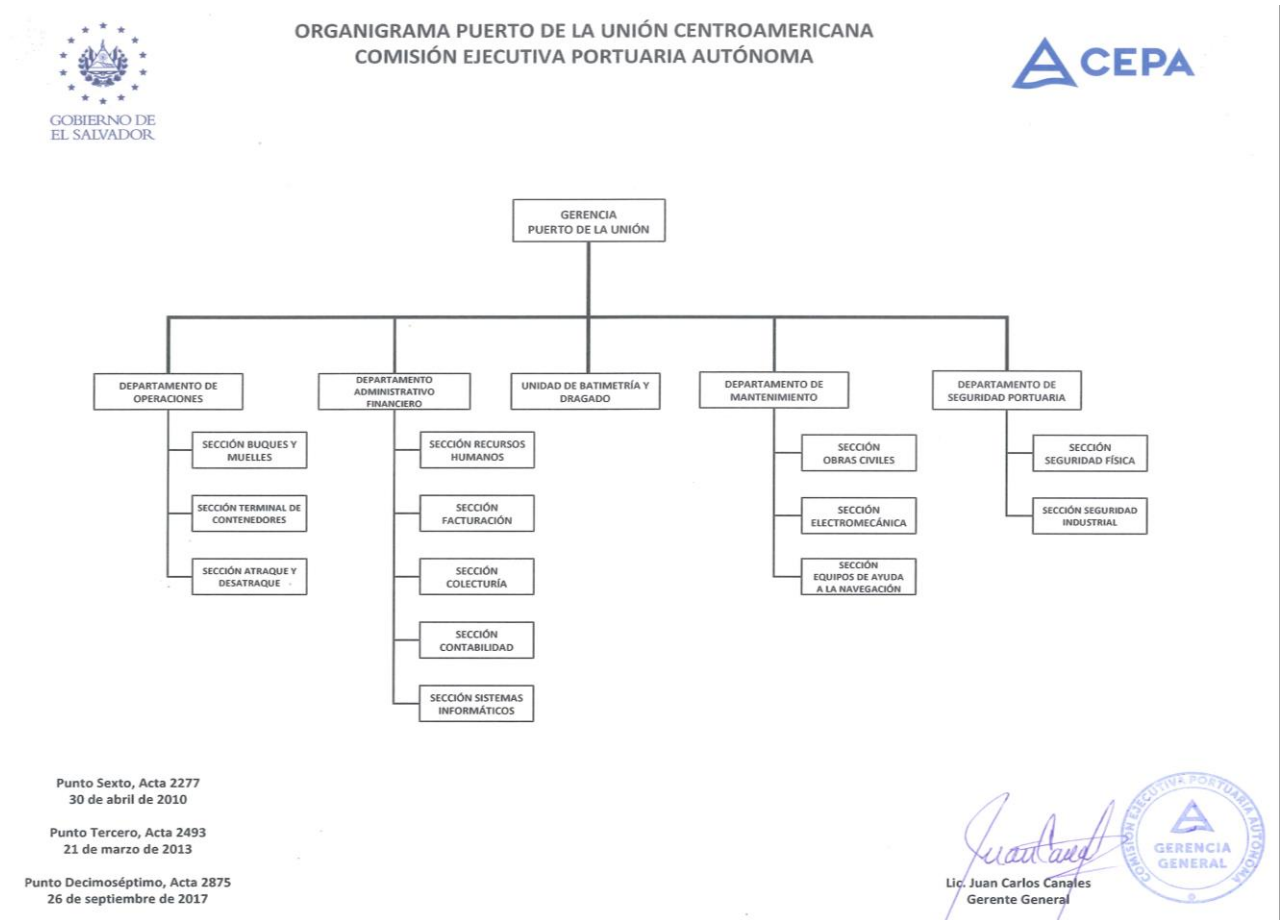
GOBIERNO DE EL SALVADOR

ORGANIGRAMA PUERTO DE LA UNIÓN CENTROAMERICANA
COMISIÓN EJECUTIVA PORTUARIA AUTÓNOMA

CEPA

GERENCIA PUERTO DE LA UNIÓN

DEPARTAMENTO DE OPERACIONES

SECCIÓN BUQUES Y MUELLES

SECCIÓN TERMINAL DE CONTENEDORES

SECCIÓN ATRAQUE Y DESATRAQUE

DEPARTAMENTO ADMINISTRATIVO FINANCIERO

SECCIÓN RECURSOS HUMANOS

SECCIÓN FACTURACIÓN

SECCIÓN COLECTURÍA

SECCIÓN CONTABILIDAD

SECCIÓN SISTEMAS INFORMÁTICOS

UNIDAD DE BATIMETRÍA Y DRAGADO

DEPARTAMENTO DE MANTENIMIENTO

SECCIÓN OBRAS CIVILES

SECCIÓN ELECTROMECÁNICA

SECCIÓN EQUIPOS DE AYUDA A LA NAVEGACIÓN

DEPARTAMENTO DE SEGURIDAD PORTUARIA

SECCIÓN SEGURIDAD FÍSICA

SECCIÓN SEGURIDAD INDUSTRIAL

Punto Sexto, Acta 2277
30 de abril de 2010

Punto Tercero, Acta 2493
21 de marzo de 2013

Punto Decimoséptimo, Acta 2875
26 de septiembre de 2017

COMISIÓN EJECUTIVA PORTUARIA AUTÓNOMA
GERENCIA GENERAL

Lic. Juan Carlos Canales
Gerente General